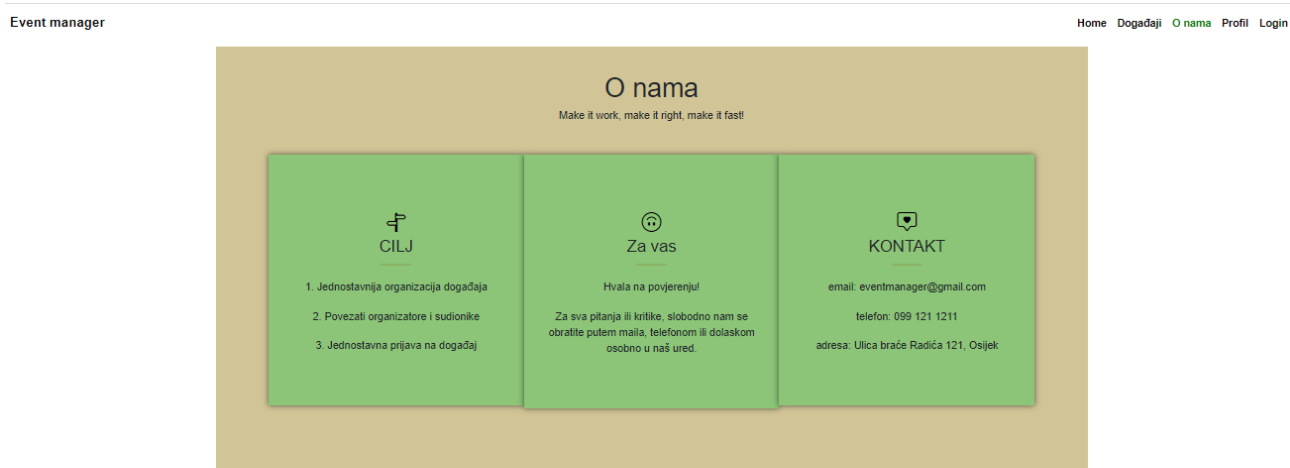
Event manager

Home Događaji O nama Profil Login

O nama

Make it work, make it right, make it fast!

CILJ

1. Jednostavnija organizacija događaja

2. Povezati organizatore i sudionike

3. Jednostavna prijava na događaj

Za vas

Hvala na povjerenju!

Za sva pitanja ili kritike, slobodno nam se obratite putem maila, telefonom ili dolaskom osobno u naš ured.

KONTAKT

email: eventmanager@gmail.com

telefon: 099 121 1211

adresa: Ulica braće Radića 121, Osijek